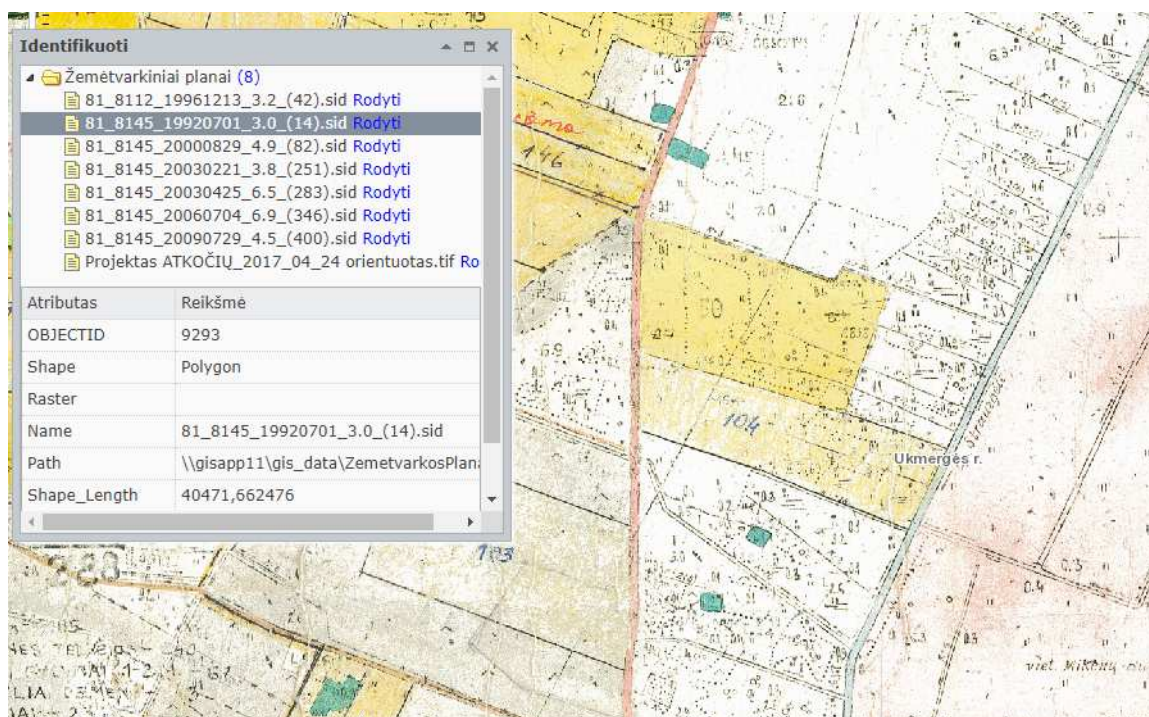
Identifikuoti

Žemėtvarkiniai planai (8)
81_8112_19961213_3.2_(42).sid Rodyti
81_8145_19920701_3.0_(14).sid Rodyti
81_8145_20000829_4.9_(82).sid Rodyti
81_8145_20030221_3.8_(251).sid Rodyti
81_8145_20030425_6.5_(283).sid Rodyti
81_8145_20060704_6.9_(346).sid Rodyti
81_8145_20090729_4.5_(400).sid Rodyti
Projektas ATKOČIŲ_2017_04_24 orientuotas.tif Ro

| Atributas | Reikšmė |
|---|---|
| OBJECTID | 9293 |
| Shape | Polygon |
| Raster | |
| Name | 81_8145_19920701_3.0_(14).sid |
| Path | \\gisapp11\gis_data\ZemetvarkosPlan |
| Shape_Length | 40471,662476 |

146

104

103

50

Ukmergės r.

viet. Mikėnų